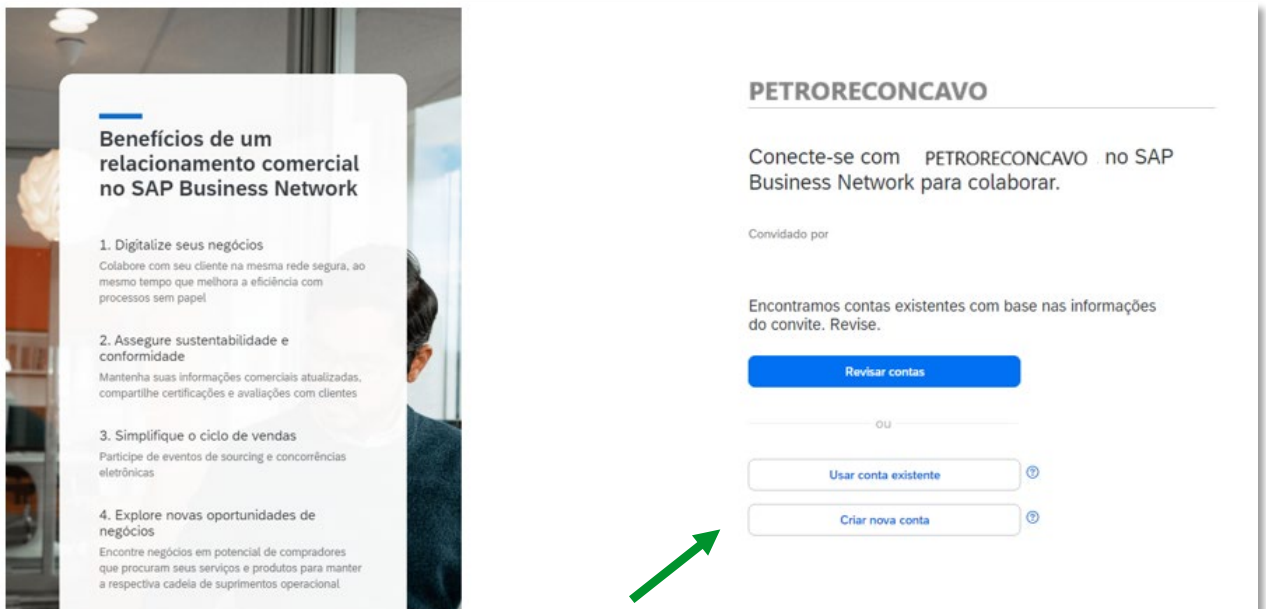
Benefícios de um relacionamento comercial no SAP Business Network

1. Digitalize seus negócios
Colabore com seu cliente na mesma rede segura, ao mesmo tempo que melhora a eficiência com processos sem papel

2. Assegure sustentabilidade e conformidade
Mantenha suas informações comerciais atualizadas, compartilhe certificações e avaliações com clientes

3. Simplifique o ciclo de vendas
Participe de eventos de sourcing e concorrências eletrônicas

4. Explore novas oportunidades de negócios
Encontre negócios em potencial de compradores que procuram seus serviços e produtos para manter a respectiva cadeia de suprimentos operacional

PETRORECONCAVO

Conecte-se com PETRORECONCAVO no SAP Business Network para colaborar.

Convidado por

Encontramos contas existentes com base nas informações do convite. Revise.

Revisar contas

ou

Usar conta existente

Criar nova conta